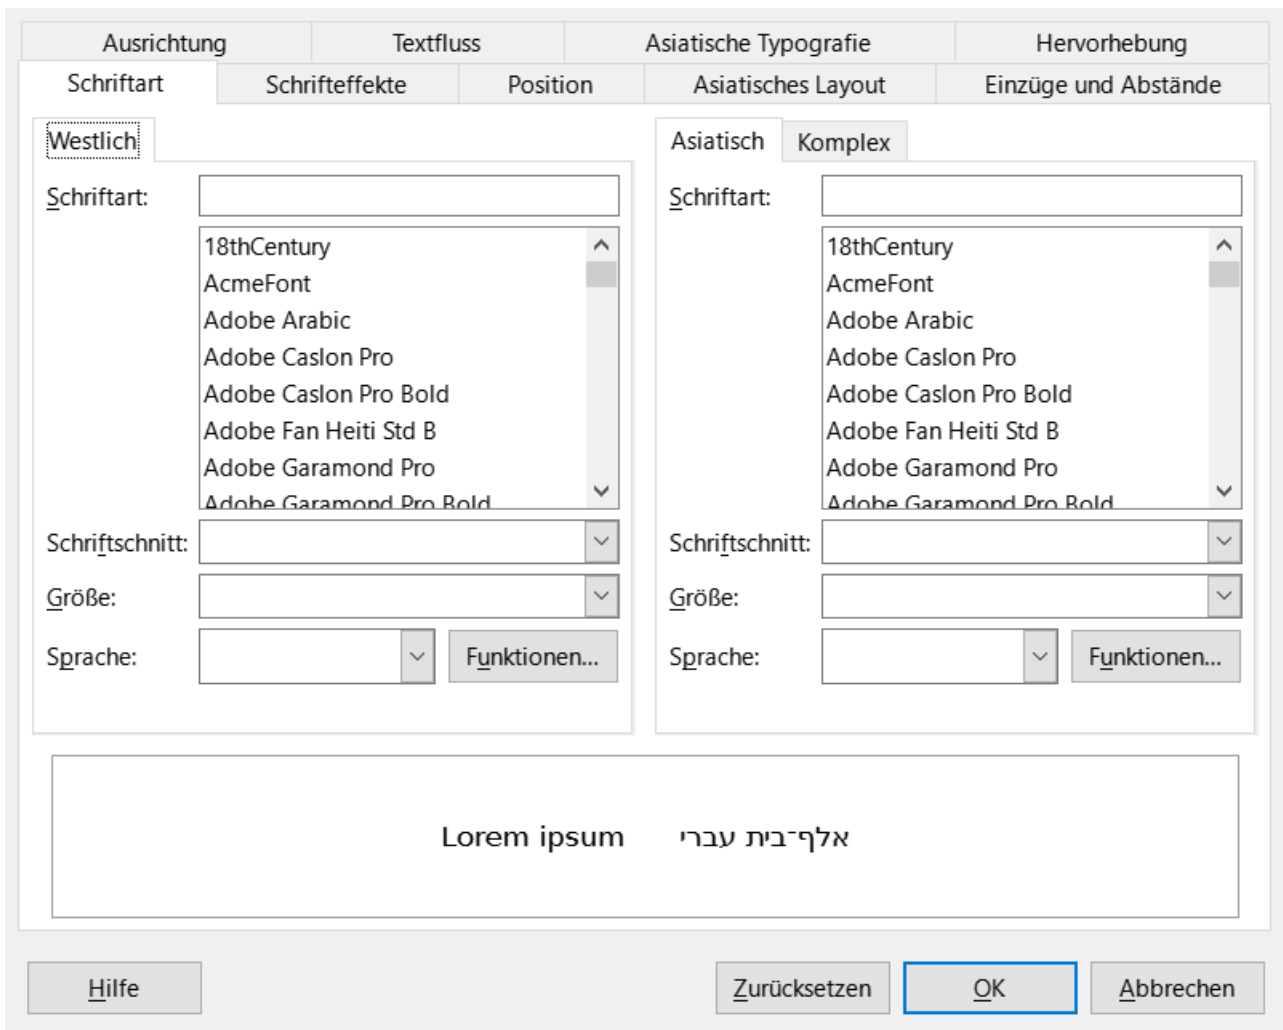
Ausrichtung | Textfluss | Asiatische Typografie | Hervorhebung
Schriftart | Schrifteffekte | Position | Asiatisches Layout | Einzüge und Abstände

Westlich

Schriftart:

18thCentury
AcmeFont
Adobe Arabic
Adobe Caslon Pro
Adobe Caslon Pro Bold
Adobe Fan Heiti Std B
Adobe Garamond Pro
Adobe Garamond Pro Bold

Schriftschnitt:

Größe:

Sprache:

Funktionen...

Asiatisch | Komplex

Schriftart:

18thCentury
AcmeFont
Adobe Arabic
Adobe Caslon Pro
Adobe Caslon Pro Bold
Adobe Fan Heiti Std B
Adobe Garamond Pro
Adobe Garamond Pro Bold

Schriftschnitt:

Größe:

Sprache:

Funktionen...

Lorem ipsum אלף־בית עברי

Hilfe

Zurücksetzen

OK

Abbrechen